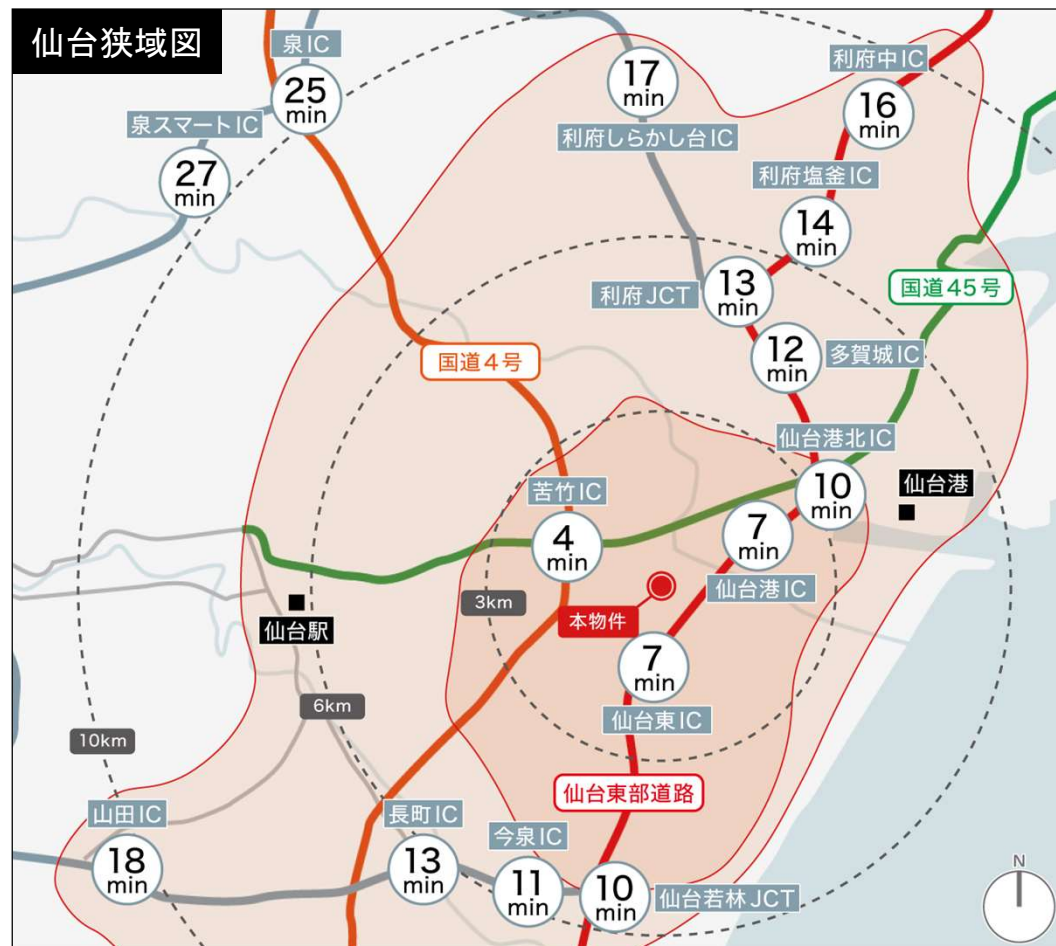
仙台狭域図

泉IC
25 min

泉スマートIC
27 min

17 min
利府しらかし台IC

利府中IC
16 min

利府塩釜IC
14 min

利府JCT
13 min

国道45号

12 min
多賀城IC

国道4号

仙台港北IC
10 min

仙台港

苦竹IC
4 min

7 min
仙台港IC

3km

本物件

仙台駅

7 min
仙台東IC

6km

10km

仙台東部道路

山田IC
18 min

長町IC
13 min

今泉IC
11 min

10 min
仙台若林JCT

N